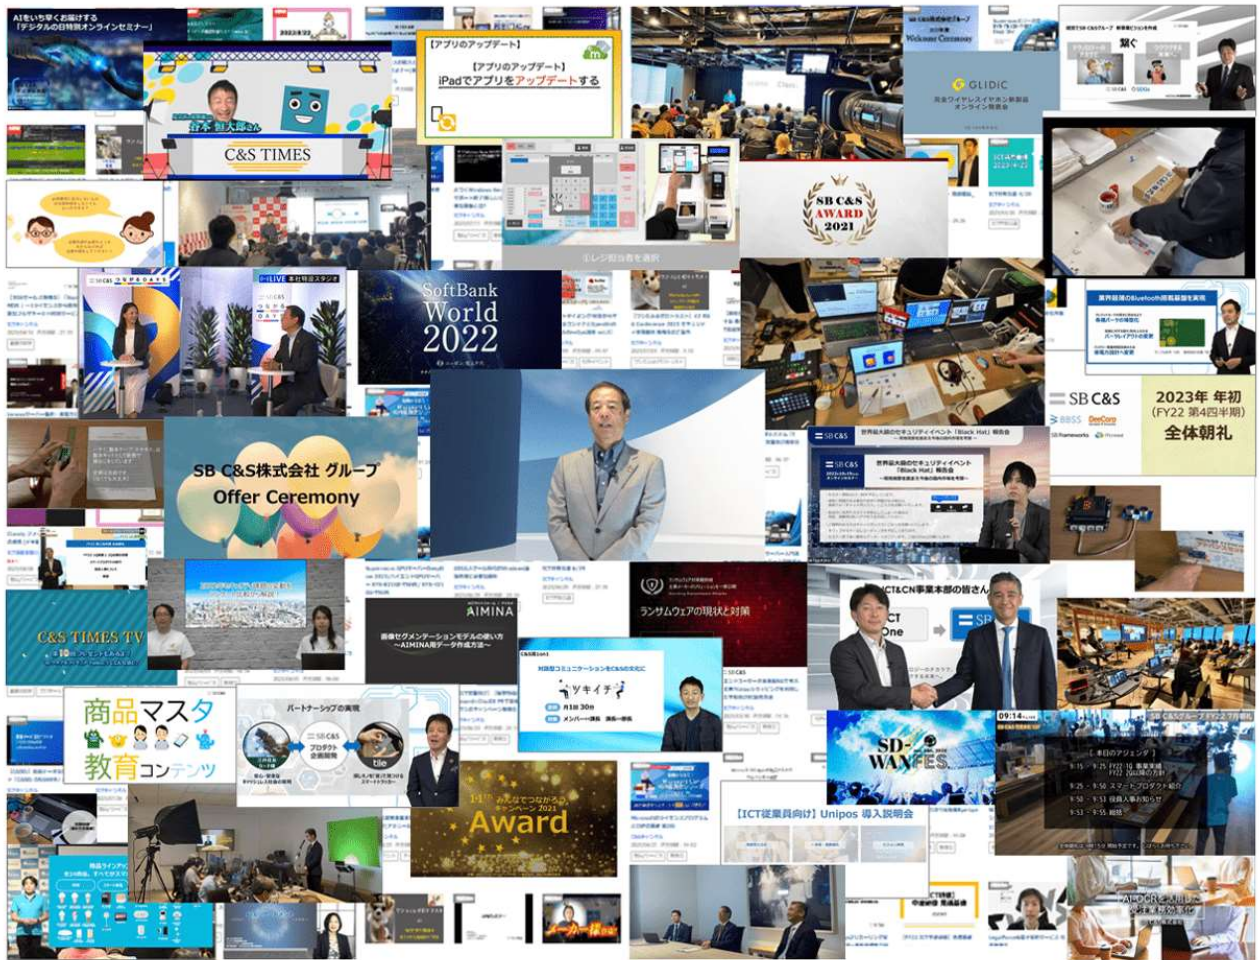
AIをいち早くお届けする「デジタルの日特別オンラインセミナー」

C&S TIMES

【アプリのアップデート】

【アプリのアップデート】
iPadでアプリをアップデートする

GLIDiC

SB C&S AWARD 2021

SoftBank World 2022

SB C&S

2023年 年初
(FY22 第4四半期)
全体朝礼

SB C&S株式会社 グループ
Offer Ceremony

C&S TIMES TV

AIMINA

ランサムウェアの現状と対策

ICT&CN事業本部の皆さん

商品マスタ
教育コンテンツ

パートナーシップの実現

Award

SD-WAN FES

【ICT従業員向け】Unipos 導入説明会

09:14